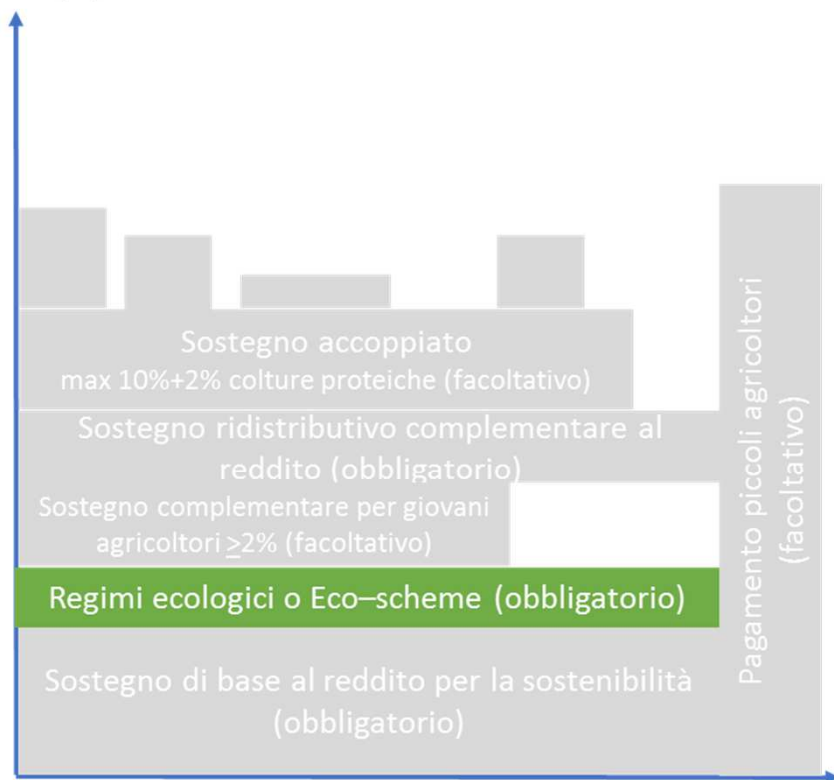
Sostegno accoppiato
max 10%+2% colture proteiche (facoltativo)

Sostegno ridistributivo complementare al reddito (obbligatorio)

Sostegno complementare per giovani agricoltori $\geq$2% (facoltativo)

Regimi ecologici o Eco–scheme (obbligatorio)

Sostegno di base al reddito per la sostenibilità (obbligatorio)

Pagamento piccoli agricoltori (facoltativo)